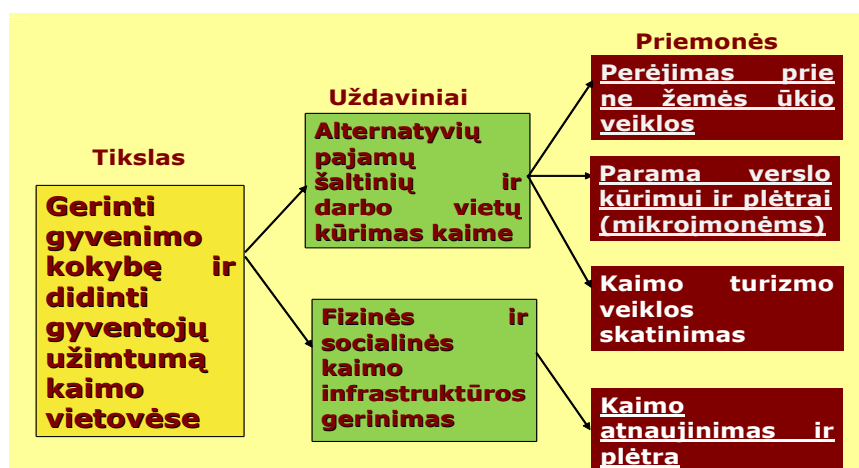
Priemonės

Uždaviniai

Tikslas

Gerinti gyvenimo kokybę ir didinti gyventojų užimtumą kaimo vietovėse

Alternatyvių pajamų šaltinių ir darbo vietų kūrimas kaime

Fizinės ir socialinės kaimo infrastruktūros gerinimas

Perėjimas prie ne žemės ūkio veiklos

Parama verslo kūrimui ir plėtrai (mikroįmonėms)

Kaimo turizmo veiklos skatinimas

Kaimo atnaujinimas ir plėtra